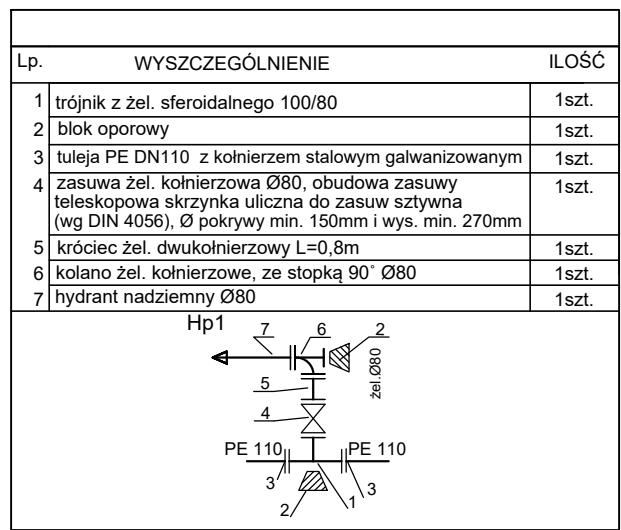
| Lp. | WYSZCZEGÓLNIENIE | ILOŚĆ |
|---|---|---|
| 1 | trójnik z żel. sferoidalnego 100/80 | 1szt. |
| 2 | blok oporowy | 1szt. |
| 3 | tuleja PE DN110 z kołnierzem stalowym galwanizowanym | 1szt. |
| 4 | zasuwa żel. kołnierzowa Ø80, obudowa zasuwy teleskopowa skrzynka uliczna do zasuw sztywna (wg DIN 4056), Ø pokrywy min. 150mm i wys. min. 270mm | 1szt. |
| 5 | króciec żel. dwukołnierzowy L=0,8m | 1szt. |
| 6 | kolano żel. kołnierzowe, ze stopką 90˚ Ø80 | 1szt. |
| 7 | hydrant nadziemny Ø80 | 1szt. |

Hp1
7
6
2
żel.Ø80
5
4
PE 110
PE 110
3
3
2
1